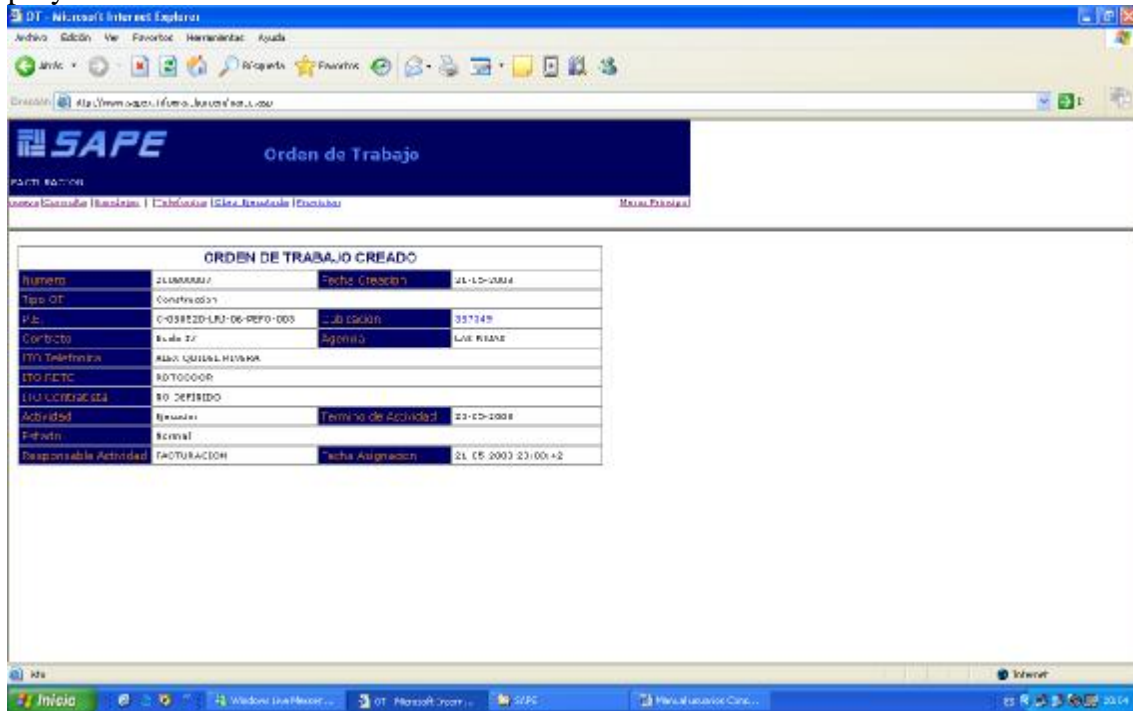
OT - Microsoft Internet Explorer

Archivo Edición Ver Favoritos Herramientas Ayuda

Atrás Búsqueda Favoritos

Dirección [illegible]

SAPE

Orden de Trabajo

FACTURACION

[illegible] | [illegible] | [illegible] | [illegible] | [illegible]

Menu Principal

ORDEN DE TRABAJO CREADO

| Numero | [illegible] | Fecha Creacion | 21-05-2008 |
|---|---|---|---|
| Tipo OT | Construccion | | |
| P.E. | C-038E20-LRU-06-PEF0-003 | Cub Eacion | 357349 |
| Contrato | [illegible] | Agencia | LAS RIMAS |
| ITO Telefonica | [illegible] | | |
| ITO EETC | NOTODOOR | | |
| ITO Contratista | NO DEFINIDO | | |
| Actividad | Ejecutar | Termino de Actividad | 23-05-2008 |
| Estado | Normal | | |
| Responsable Actividad | FACTURACION | Fecha Asignacion | 21-05-2008 23:00:42 |

Listo

Internet

Inicio

Windows Live Messenger

OT - Microsoft Intern...

SAPE

Manual usuarios Cons...